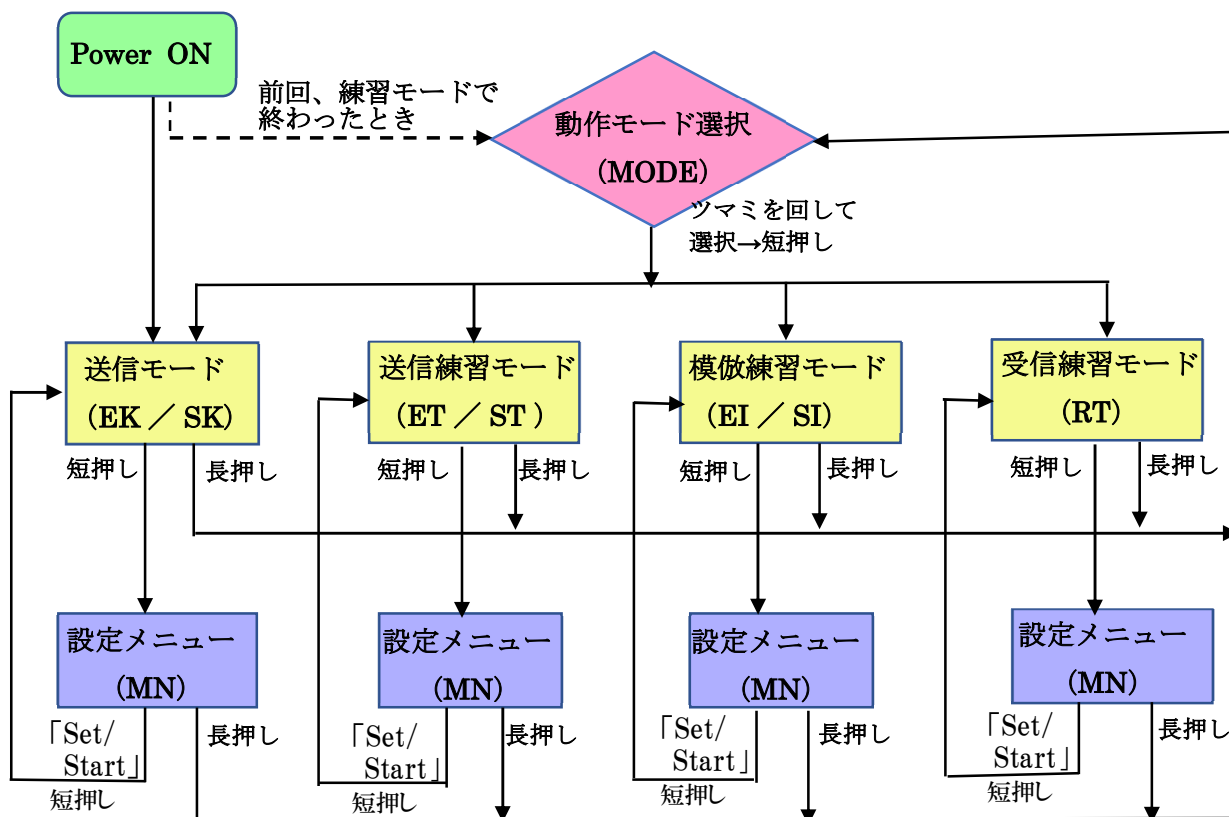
Power ON

前回、練習モードで終わったとき

動作モード選択
(MODE)

ツマミを回して
選択→短押し

送信モード
(EK ／ SK)

短押し

長押し

送信練習モード
(ET ／ ST )

短押し

長押し

模倣練習モード
(EI ／ SI)

短押し

長押し

受信練習モード
(RT)

短押し

長押し

設定メニュー
(MN)

「Set/
Start」
短押し

長押し

設定メニュー
(MN)

「Set/
Start」
短押し

長押し

設定メニュー
(MN)

「Set/
Start」
短押し

長押し

設定メニュー
(MN)

「Set/
Start」
短押し

長押し